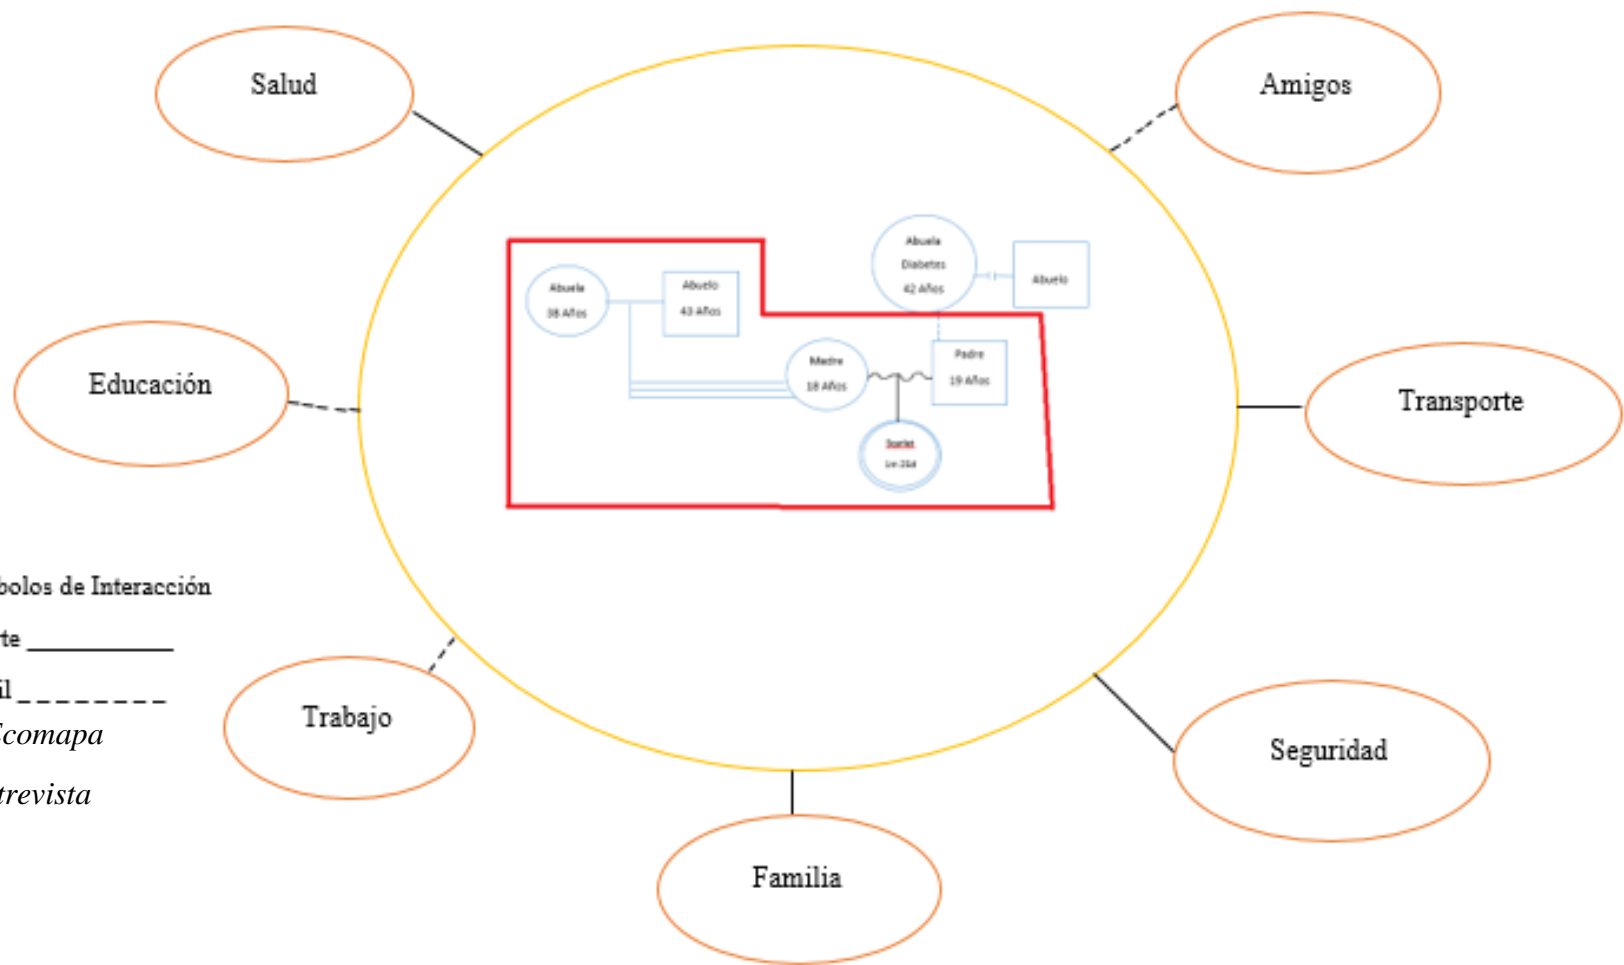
Salud

Amigos

Abuela
38 Años

Abuelo
43 Años

Abuela
Diabetes
42 Años

Abuelo

Madre
18 Años

Padre
19 Años

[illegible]
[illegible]

Educación

Transporte

bolos de Interacción

te ___________

il _ _ _ _ _ _ _ _

comapa

trevista

Trabajo

Seguridad

Familia